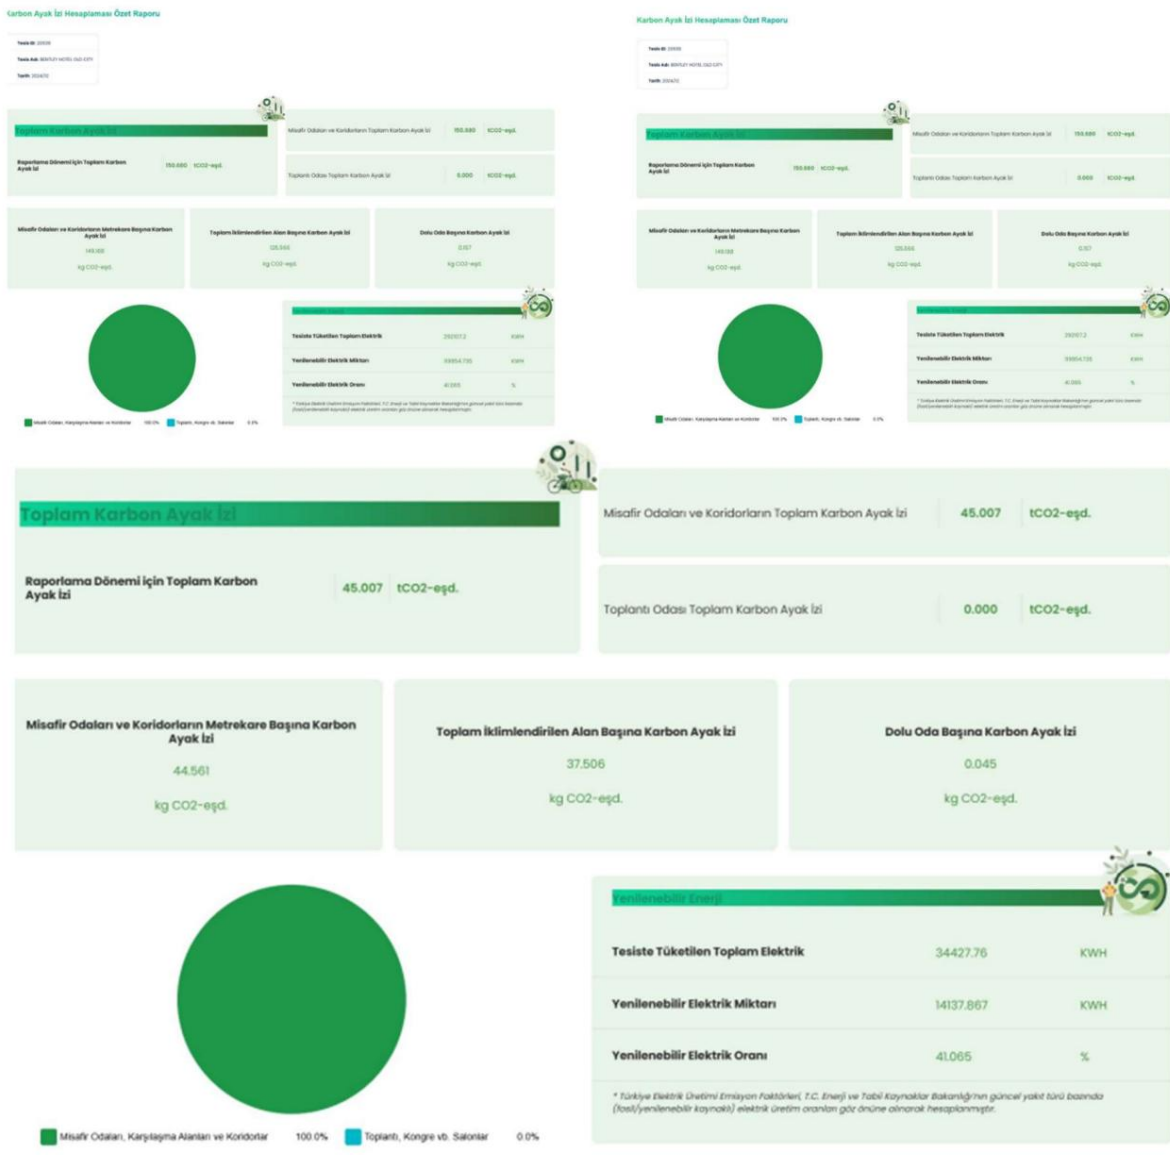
Karbon Ayak İzi Hesaplaması Özet Raporu

Tesis ID: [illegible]
Tesis Adı: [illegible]
Tarih: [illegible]

Toplam Karbon Ayak İzi

Raporlama Dönemi için Toplam Karbon Ayak İzi 155.660 tCO2-eşd.

Misafir Odaları ve Koridorların Toplam Karbon Ayak İzi 155.660 tCO2-eşd.

Toplantı Odası Toplam Karbon Ayak İzi 0.000 tCO2-eşd.

Misafir Odaları ve Koridorların Metrekare Başına Karbon Ayak İzi 149.186 kg CO2-eşd.

Toplam İklimlendirilen Alan Başına Karbon Ayak İzi 125.566 kg CO2-eşd.

Dolu Oda Başına Karbon Ayak İzi 0.157 kg CO2-eşd.

Yenilenebilir Enerji

Tesiste Tüketilen Toplam Elektrik 292107.2 KWH
Yenilenebilir Elektrik Miktarı 119954.735 KWH
Yenilenebilir Elektrik Oranı 41.065 %

* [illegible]

Misafir Odaları, Karşılaşma Alanları ve Koridorlar 100.0% Toplantı, Kongre vb. Salonlar 0.0%

Karbon Ayak İzi Hesaplaması Özet Raporu

Tesis ID: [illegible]
Tesis Adı: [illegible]
Tarih: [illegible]

Toplam Karbon Ayak İzi

Raporlama Dönemi için Toplam Karbon Ayak İzi 155.660 tCO2-eşd.

Misafir Odaları ve Koridorların Toplam Karbon Ayak İzi 155.660 tCO2-eşd.

Toplantı Odası Toplam Karbon Ayak İzi 0.000 tCO2-eşd.

Misafir Odaları ve Koridorların Metrekare Başına Karbon Ayak İzi 149.186 kg CO2-eşd.

Toplam İklimlendirilen Alan Başına Karbon Ayak İzi 125.566 kg CO2-eşd.

Dolu Oda Başına Karbon Ayak İzi 0.157 kg CO2-eşd.

Yenilenebilir Enerji

Tesiste Tüketilen Toplam Elektrik 292107.2 KWH
Yenilenebilir Elektrik Miktarı 119954.735 KWH
Yenilenebilir Elektrik Oranı 41.065 %

* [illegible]

Misafir Odaları, Karşılaşma Alanları ve Koridorlar 100.0% Toplantı, Kongre vb. Salonlar 0.0%

Toplam Karbon Ayak İzi

Raporlama Dönemi için Toplam Karbon Ayak İzi 45.007 tCO2-eşd.

Misafir Odaları ve Koridorların Toplam Karbon Ayak İzi 45.007 tCO2-eşd.

Toplantı Odası Toplam Karbon Ayak İzi 0.000 tCO2-eşd.

Misafir Odaları ve Koridorların Metrekare Başına Karbon Ayak İzi
44.561
kg CO2-eşd.

Toplam İklimlendirilen Alan Başına Karbon Ayak İzi
37.506
kg CO2-eşd.

Dolu Oda Başına Karbon Ayak İzi
0.045
kg CO2-eşd.

Yenilenebilir Enerji

| Tesiste Tüketilen Toplam Elektrik | 34427.76 | KWH |
|---|---|---|
| Yenilenebilir Elektrik Miktarı | 14137.867 | KWH |
| Yenilenebilir Elektrik Oranı | 41.065 | % |

* Türkiye Elektrik Üretimi Emisyon Faktörleri, T.C. Enerji ve Tabii Kaynaklar Bakanlığı'nın güncel yakıt türü bazında (fosil/yenilenebilir kaynaklı) elektrik üretim oranları göz önüne alınarak hesaplanmıştır.

Misafir Odaları, Karşılaşma Alanları ve Koridorlar 100.0% Toplantı, Kongre vb. Salonlar 0.0%